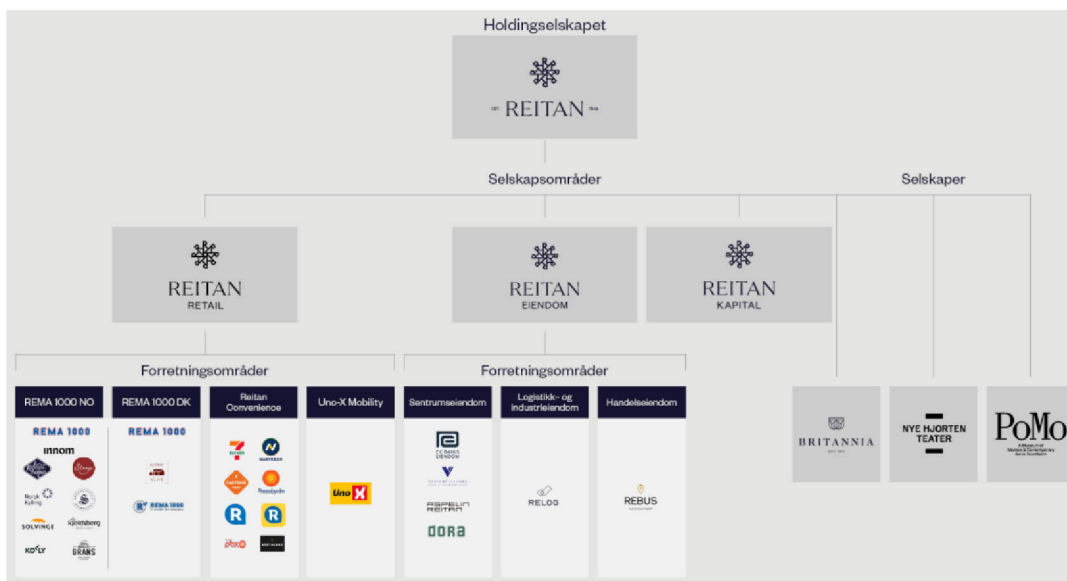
Holdingselskapet

EST REITAN 1948

Selskapsområder

Selskaper

REITAN RETAIL

REITAN EIENDOM

REITAN KAPITAL

Forretningsområder

Forretningsområder

REMA 1000 NO

REMA 1000 DK

Reitan Convenience

Uno-X Mobility

Sentrumseiendom

Logistikk- og industrieiendom

Handelseiendom

REMA 1000

innom

Norsk Kylling

SOLVINGE

Kjeldsberg

KOLY

BRANS

REMA 1000

REMA 1000

7 ELEVEN

NARVESEN

Pressbyrån

R

R

Uno-X

ASPELIN REITAN

DORA

RELOG

REBUS

BRITANNIA

NYE HJORTEN TEATER

PoMo